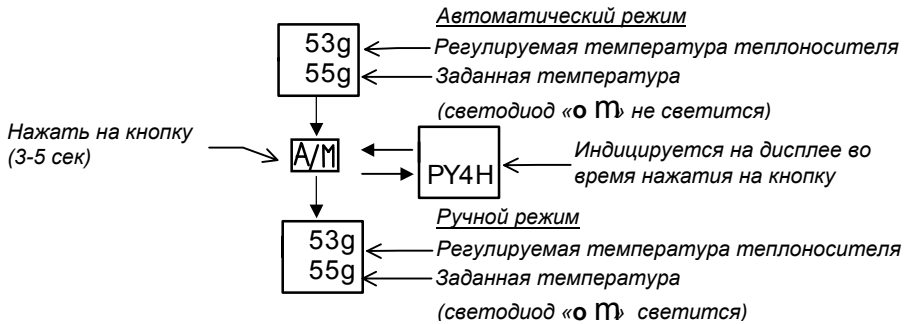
Автоматический режим

53g
55g

Регулируемая температура теплоносителя

Заданная температура

(светодиод «o m» не светится)

Нажать на кнопку (3-5 сек)

A/M

PY4H

Индицируется на дисплее во время нажатия на кнопку

Ручной режим

53g
55g

Регулируемая температура теплоносителя

Заданная температура

(светодиод «o m» светится)